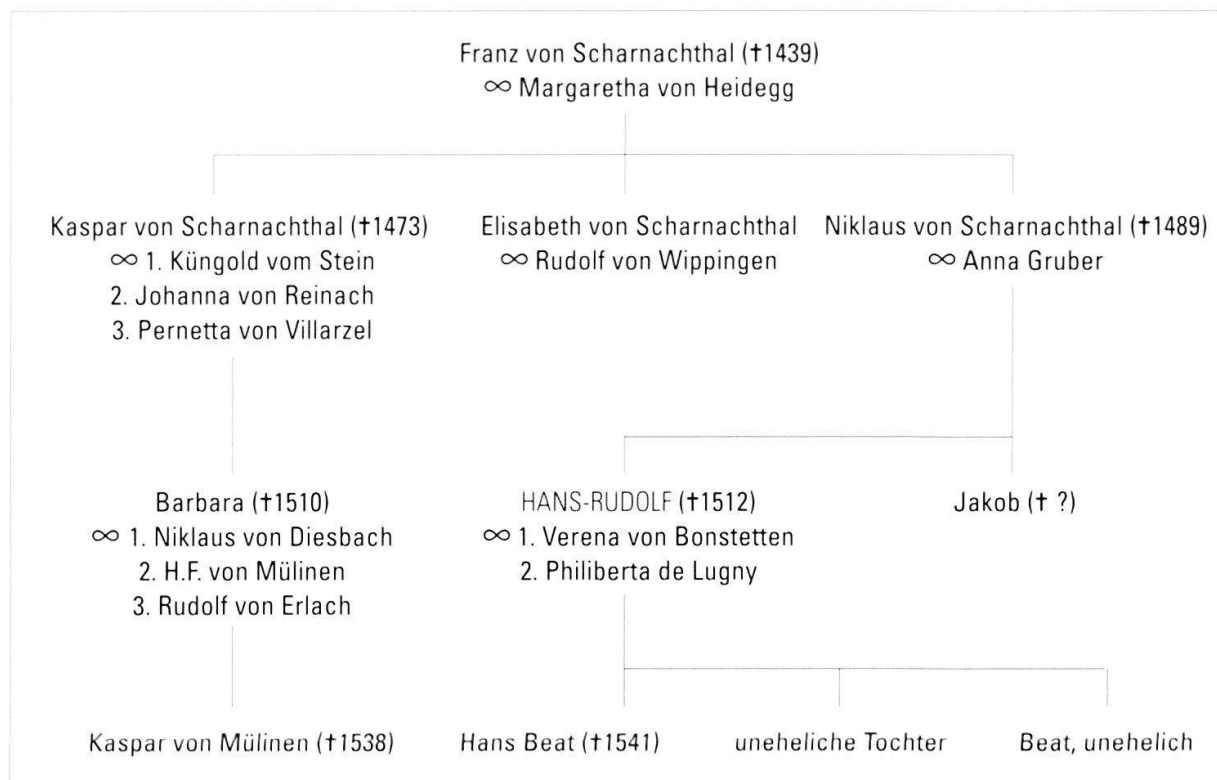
Franz von Scharnachthal (†1439)
$\infty$ Margaretha von Heidegg

Kaspar von Scharnachthal (†1473)
$\infty$ 1. Küngold vom Stein
2. Johanna von Reinach
3. Pernetta von Villarzel

Elisabeth von Scharnachthal
$\infty$ Rudolf von Wippingen

Niklaus von Scharnachthal (†1489)
$\infty$ Anna Gruber

Barbara (†1510)
$\infty$ 1. Niklaus von Diesbach
2. H.F. von Mülinen
3. Rudolf von Erlach

HANS-RUDOLF (†1512)
$\infty$ 1. Verena von Bonstetten
2. Philiberta de Lugny

Jakob († ?)

Kaspar von Mülinen (†1538)

Hans Beat (†1541)

uneheliche Tochter

Beat, unehelich